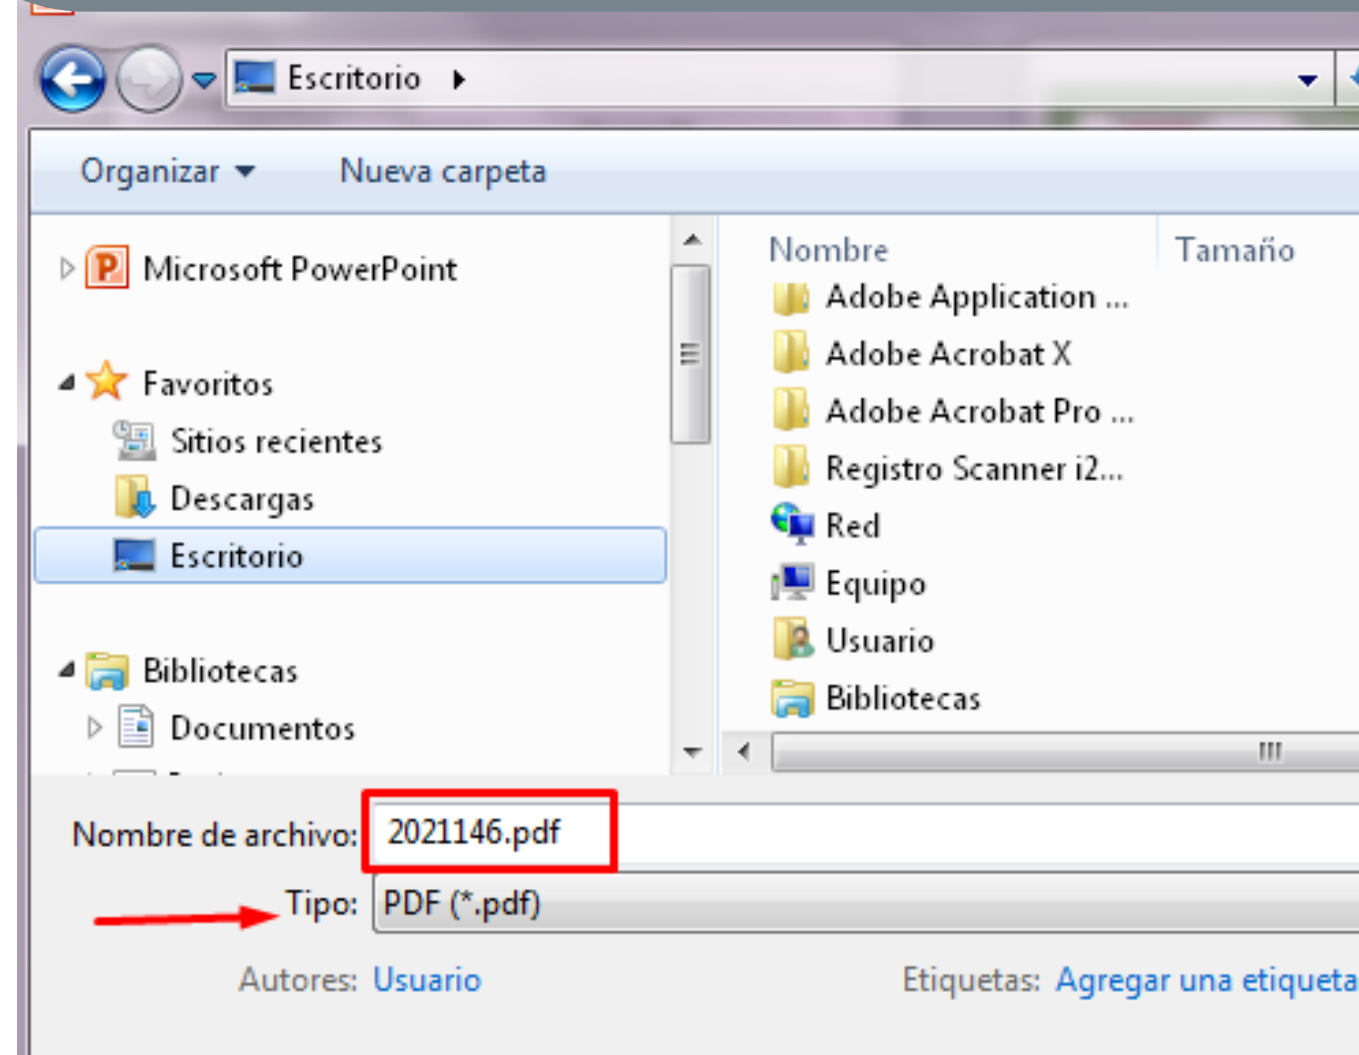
Escritorio ▸

Organizar ▾ Nueva carpeta

Microsoft PowerPoint

Favoritos
Sitios recientes
Descargas
Escritorio

Bibliotecas
Documentos

Nombre
Tamaño
Adobe Application ...
Adobe Acrobat X
Adobe Acrobat Pro ...
Registro Scanner i2...
Red
Equipo
Usuario
Bibliotecas

Nombre de archivo: 2021146.pdf
Tipo: PDF (*.pdf)

Autores: Usuario
Etiquetas: Agregar una etiqueta